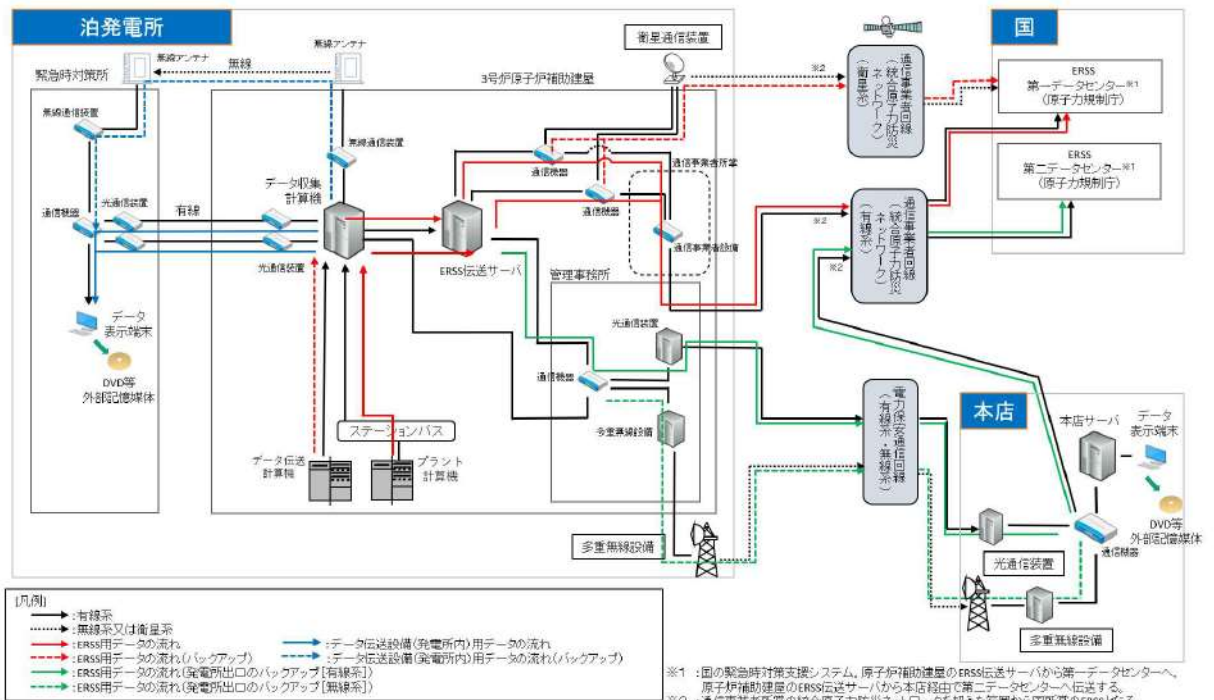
泊発電所

緊急時対策所

無線アンテナ

無線

無線アンテナ

衛星通信装置

3号炉原子炉補助建屋

無線通信装置

無線通信装置

通信機器

光通信装置

有線

データ収集計算機

ERSS伝送サーバ

通信機器

通信機器

通信事業者所掌

通信事業者設備

光通信装置

データ表示端末

DVD等外部記憶媒体

管理事務所

光通信装置

通信機器

多重無線設備

ステーションバス

データ伝送計算機

プラント計算機

多重無線設備

国

ERSS 第一データセンター※1 (原子力規制庁)

ERSS 第二データセンター※1 (原子力規制庁)

通信事業者回線(統合原子力防災ネットワーク)(衛星系)

通信事業者回線(統合原子力防災ネットワーク)(有線系)

※2

※2

※2

電力保安通信回線(有線系・無線系)

本店

本店サーバ

データ表示端末

DVD等外部記憶媒体

通信機器

光通信装置

多重無線設備

[凡例]
:有線系
:無線系又は衛星系
:ERSS用データの流れ
:ERSS用データの流れ(バックアップ)
:ERSS用データの流れ(発電所出口のバックアップ[有線系])
:ERSS用データの流れ(発電所出口のバックアップ[無線系])
:データ伝送設備(発電所内)用データの流れ
:データ伝送設備(発電所内)用データの流れ(バックアップ)

※1 :国の緊急時対策支援システム。原子炉補助建屋のERSS伝送サーバから第一データセンターへ、原子炉補助建屋のERSS伝送サーバから本店経由で第二データセンターへ伝送する。
※2 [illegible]